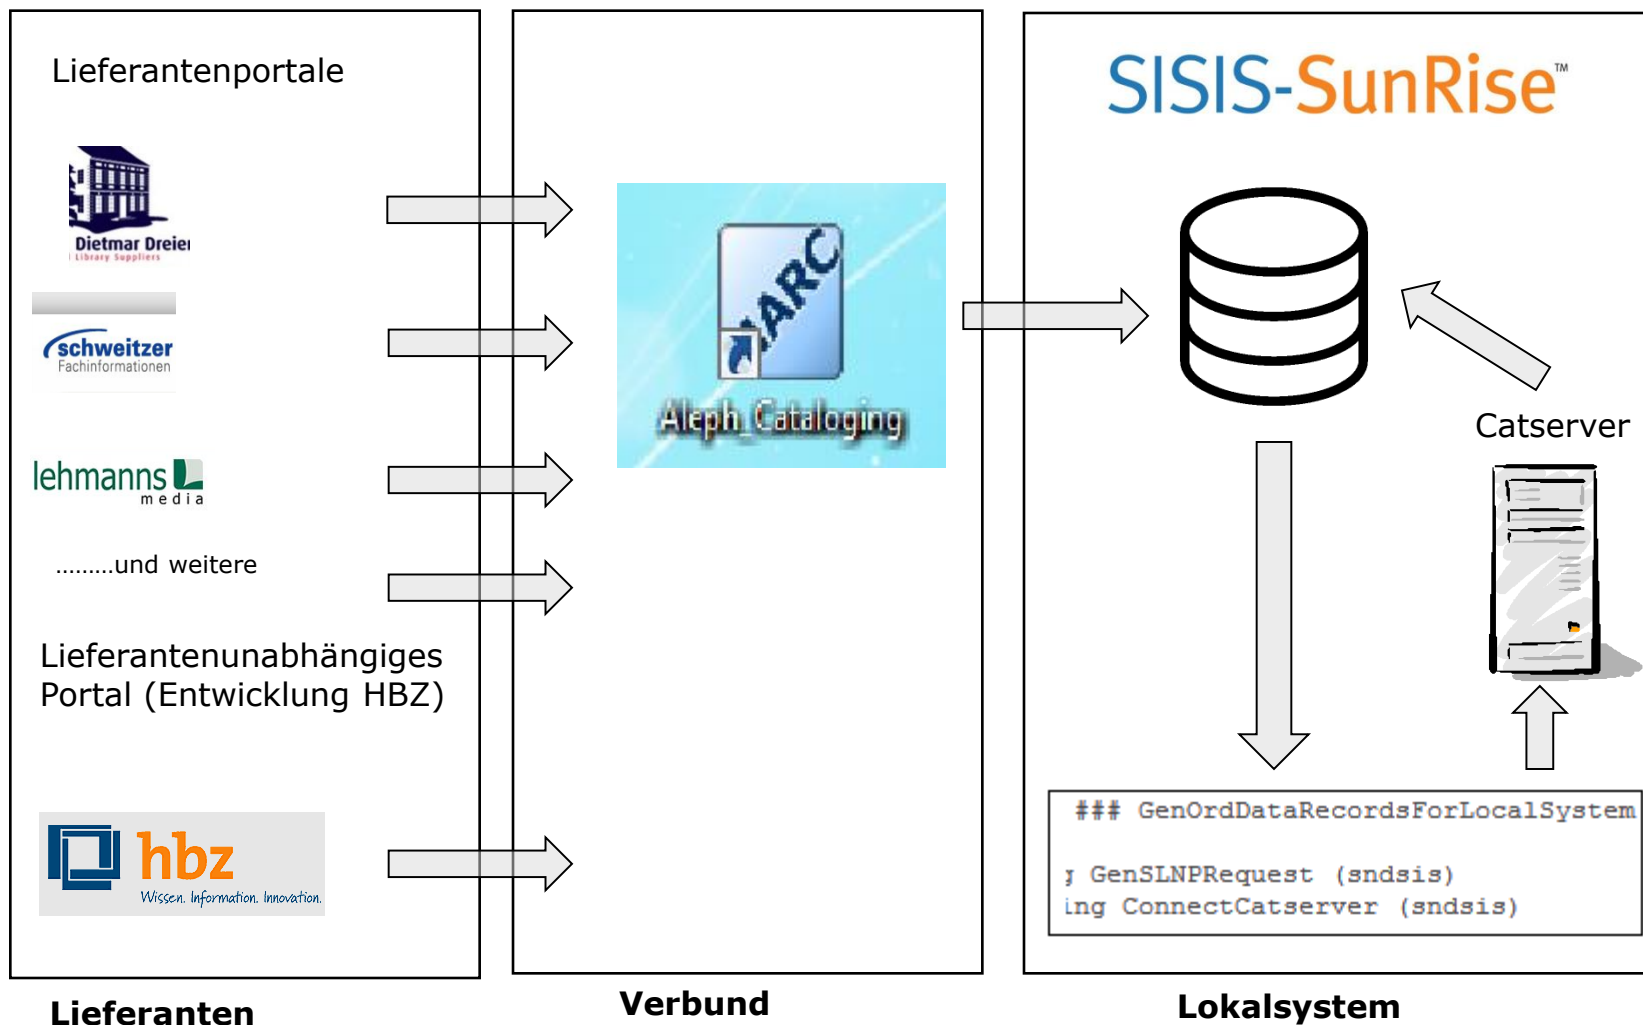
Lieferantenportale

Dietmar Dreier
Library Suppliers

schweitzer
Fachinformationen

lehmanns
media

.........und weitere

Lieferantenunabhängiges Portal (Entwicklung HBZ)

hbz
Wissen. Information. Innovation.

MARC

Aleph_Cataloging

SISIS-SunRise™

Catserver

### GenOrdDataRecordsForLocalSystem

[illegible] GenSLNPRequest (sndsis)
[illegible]ing ConnectCatserver (sndsis)

Lieferanten

Verbund

Lokalsystem